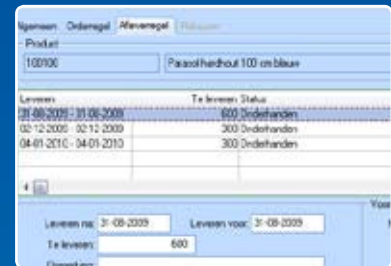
lgemeen Orderregel Afleverregel Relaxen

Product
100100
Parasol hardhout 100 cm blauw

| Leveren | Te leveren | Status |
|---|---|---|
| 31-08-2009 - 31-08-2009 | 600 | Onderhanden |
| 02-12-2009 - 02-12-2009 | 300 | Onderhanden |
| 04-01-2010 - 04-01-2010 | 300 | Onderhanden |

Leveren na: 31-08-2009
Leveren voor: 31-08-2009
Te leveren: 600
Opmerking:
Voo